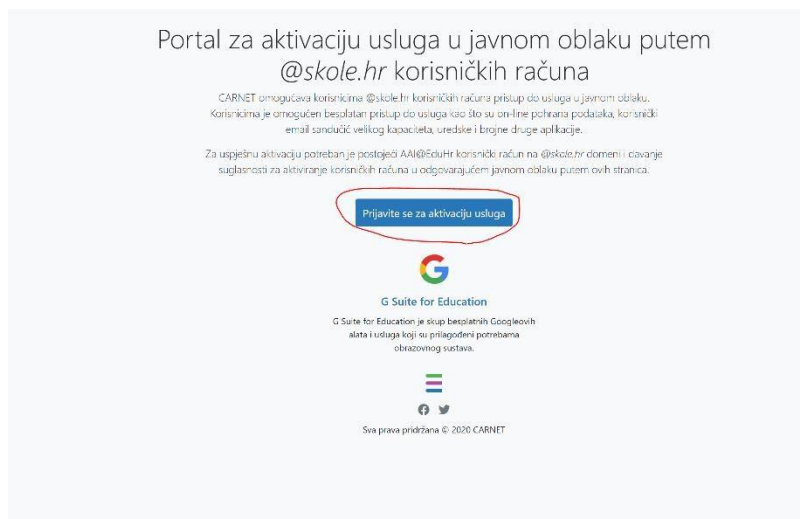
Portal za aktivaciju usluga u javnom oblaku putem @skole.hr korisničkih računa

CARNET omogućava korisnicima @skole.hr korisničkih računa pristup do usluga u javnom oblaku. Korisnicima je omogućen besplatan pristup do usluga kao što su on-line pohrana podataka, korisnički email sandučić velikog kapaciteta, uredske i brojne druge aplikacije.

Za uspješnu aktivaciju potreban je postojeći AAI@EduHr korisnički račun na @skole.hr domeni i davanje suglasnosti za aktiviranje korisničkih računa u odgovarajućem javnom oblaku putem ovih stranica.

Prijavite se za aktivaciju usluga

G Suite for Education

G Suite for Education je skup besplatnih Googleovih alata i usluga koji su prilagođeni potrebama obrazovnog sustava.

Sva prava pridržana © 2020 CARNET